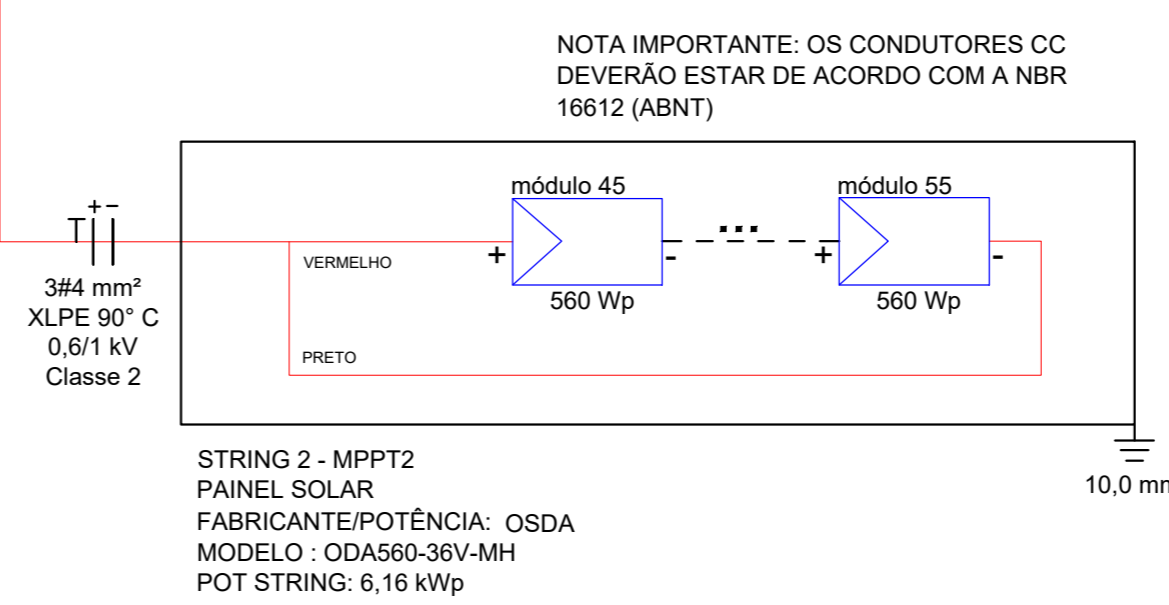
NOTA IMPORTANTE: OS CONDUTORES CC DEVERÃO ESTAR DE ACORDO COM A NBR 16612 (ABNT)

T
+ −

3#4 mm²
XLPE 90° C
0,6/1 kV
Classe 2

módulo 45
módulo 55

VERMELHO
+
-
...
+
-

560 Wp
560 Wp

PRETO

10,0 mm

STRING 2 - MPPT2
PAINEL SOLAR
FABRICANTE/POTÊNCIA: OSDA
MODELO : ODA560-36V-MH
POT STRING: 6,16 kWp